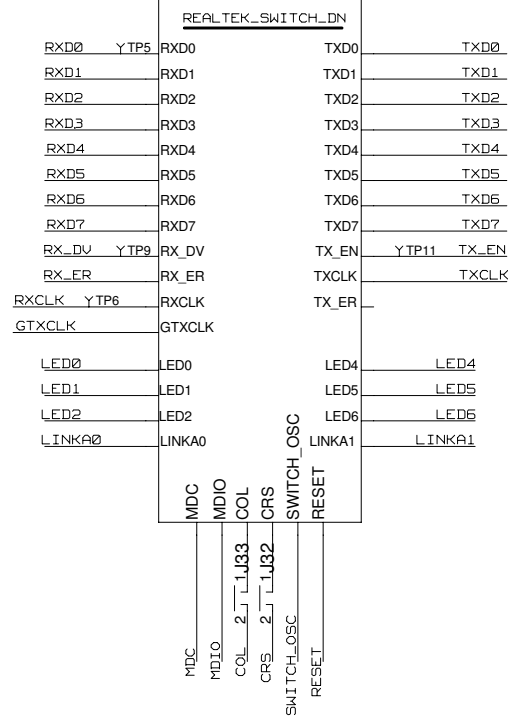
REALTEK_SWITCH_DN

RXD0 YTP5 RXD0
RXD1 RXD1
RXD2 RXD2
RXD3 RXD3
RXD4 RXD4
RXD5 RXD5
RXD6 RXD6
RXD7 RXD7
RX_DV YTP9 RX_DV
RX_ER RX_ER
RXCLK YTP6 RXCLK
GTXCLK GTXCLK
LED0 LED0
LED1 LED1
LED2 LED2
LINKA0 LINKA0

TXD0 TXD0
TXD1 TXD1
TXD2 TXD2
TXD3 TXD3
TXD4 TXD4
TXD5 TXD5
TXD6 TXD6
TXD7 TXD7
TX_EN YTP11 TX_EN
TXCLK TXCLK
TX_ER
LED4 LED4
LED5 LED5
LED6 LED6
LINKA1 LINKA1

MDC MDIO COL CRS SWITCH_OSC RESET

2 1J33
2 1J32

MDC MDIO COL CRS SWITCH_OSC RESET